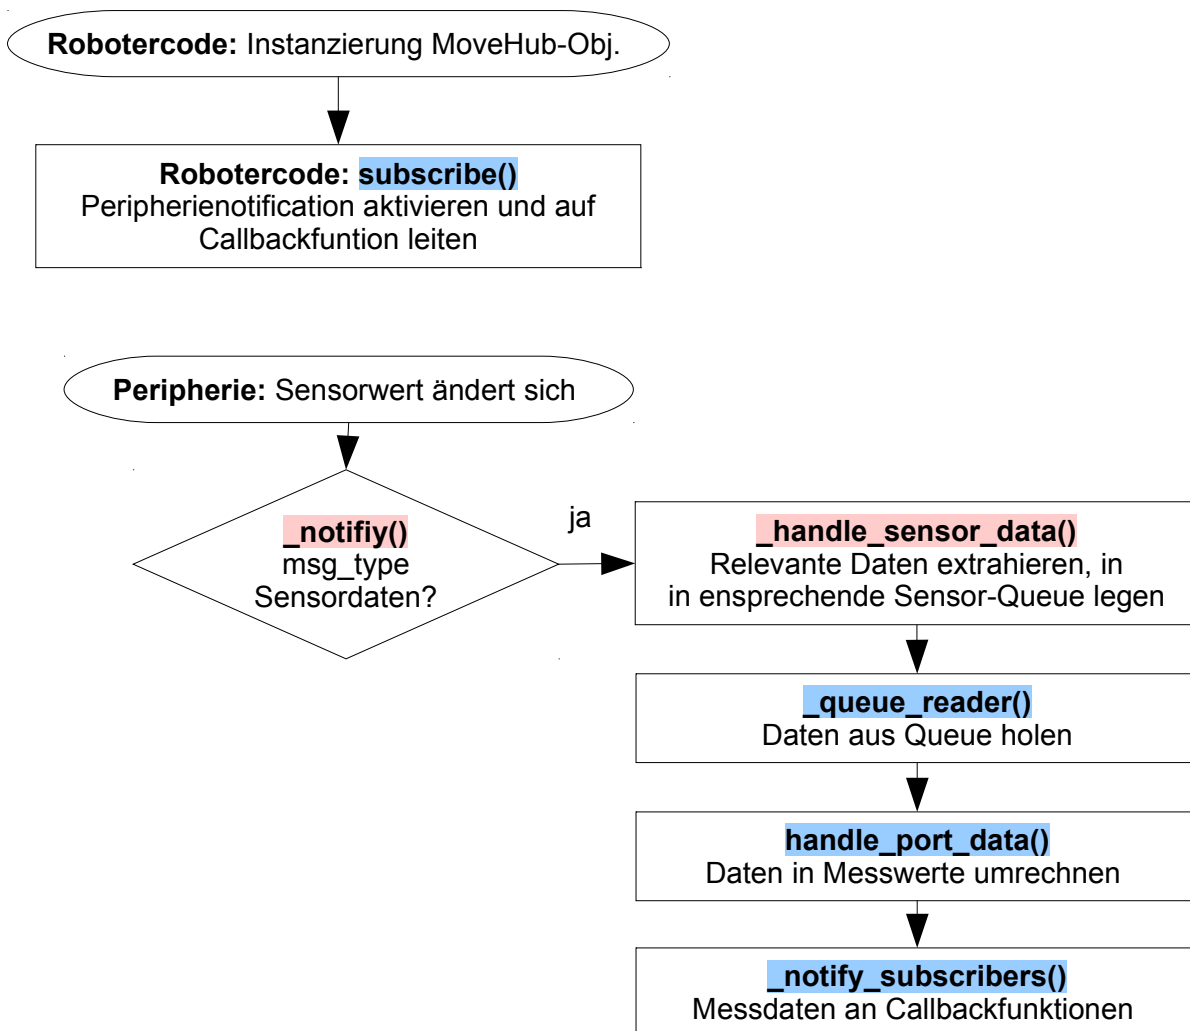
**Robotercode:** Instanzierung MoveHub-Obj.

**Robotercode: subscribe()**
Peripherienotification aktivieren und auf Callbackfuntion leiten

**Peripherie:** Sensorwert ändert sich

**_notifiy()**
msg_type
Sensordaten?

ja

**_handle_sensor_data()**
Relevante Daten extrahieren, in in ensprechende Sensor-Queue legen

**_queue_reader()**
Daten aus Queue holen

**handle_port_data()**
Daten in Messwerte umrechnen

**_notify_subscribers()**
Messdaten an Callbackfunktionen